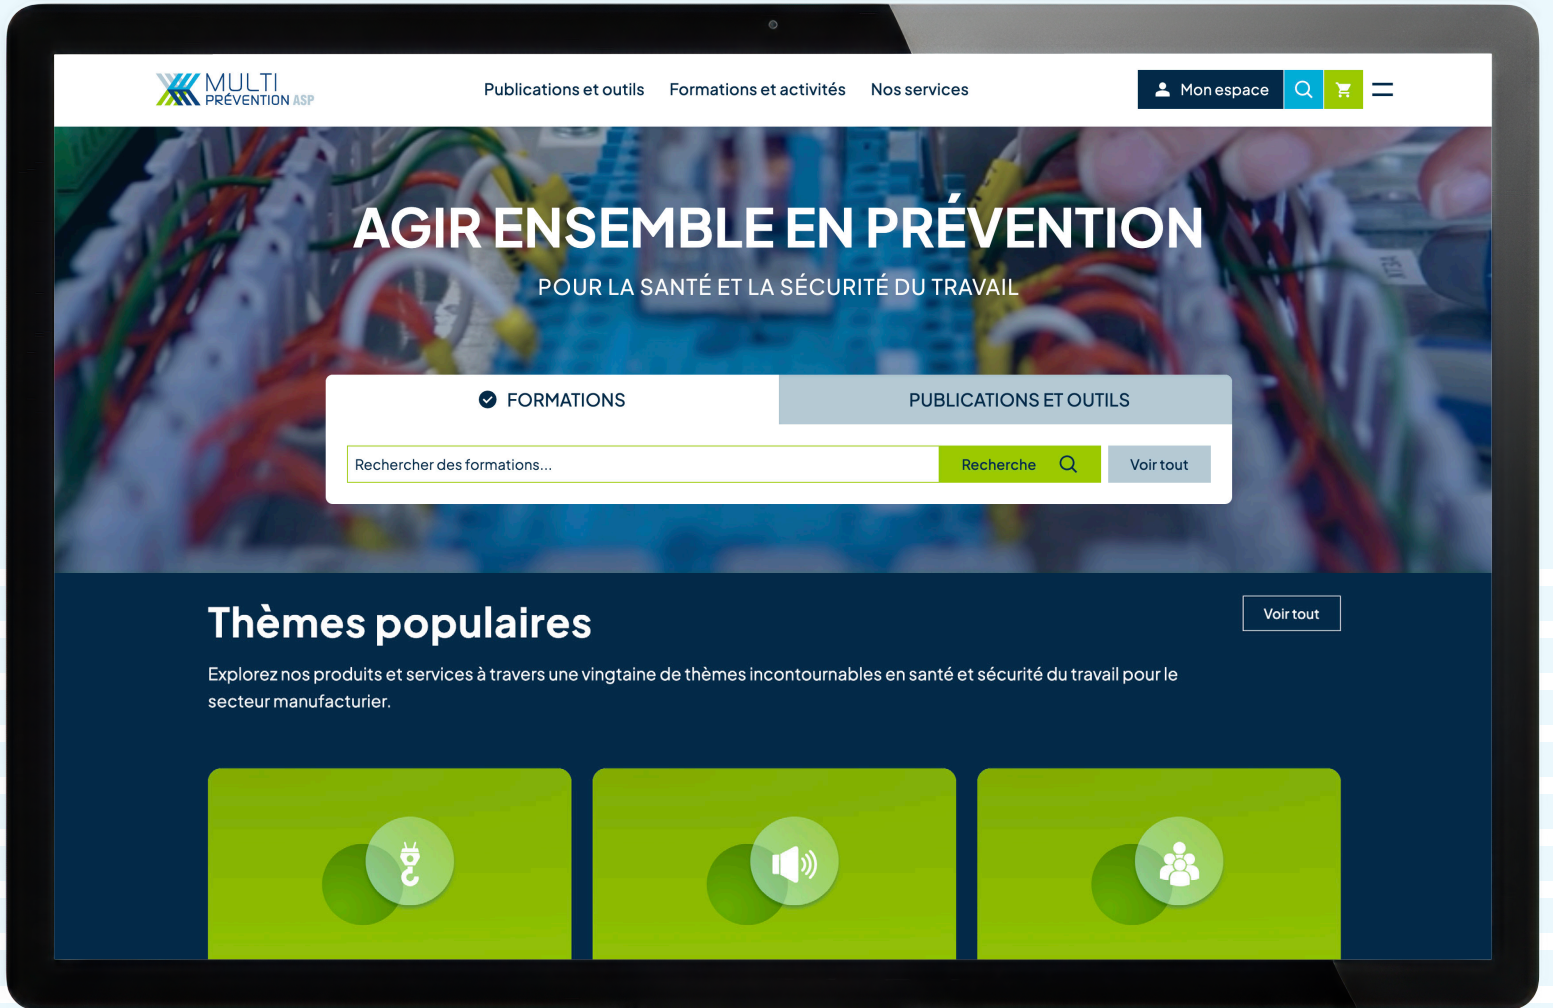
MULTI PRÉVENTION ASP

Publications et outils
Formations et activités
Nos services

Mon espace

AGIR ENSEMBLE EN PRÉVENTION

POUR LA SANTÉ ET LA SÉCURITÉ DU TRAVAIL

FORMATIONS
PUBLICATIONS ET OUTILS

Rechercher des formations...
Recherche
Voir tout

Thèmes populaires

Voir tout

Explorez nos produits et services à travers une vingtaine de thèmes incontournables en santé et sécurité du travail pour le secteur manufacturier.